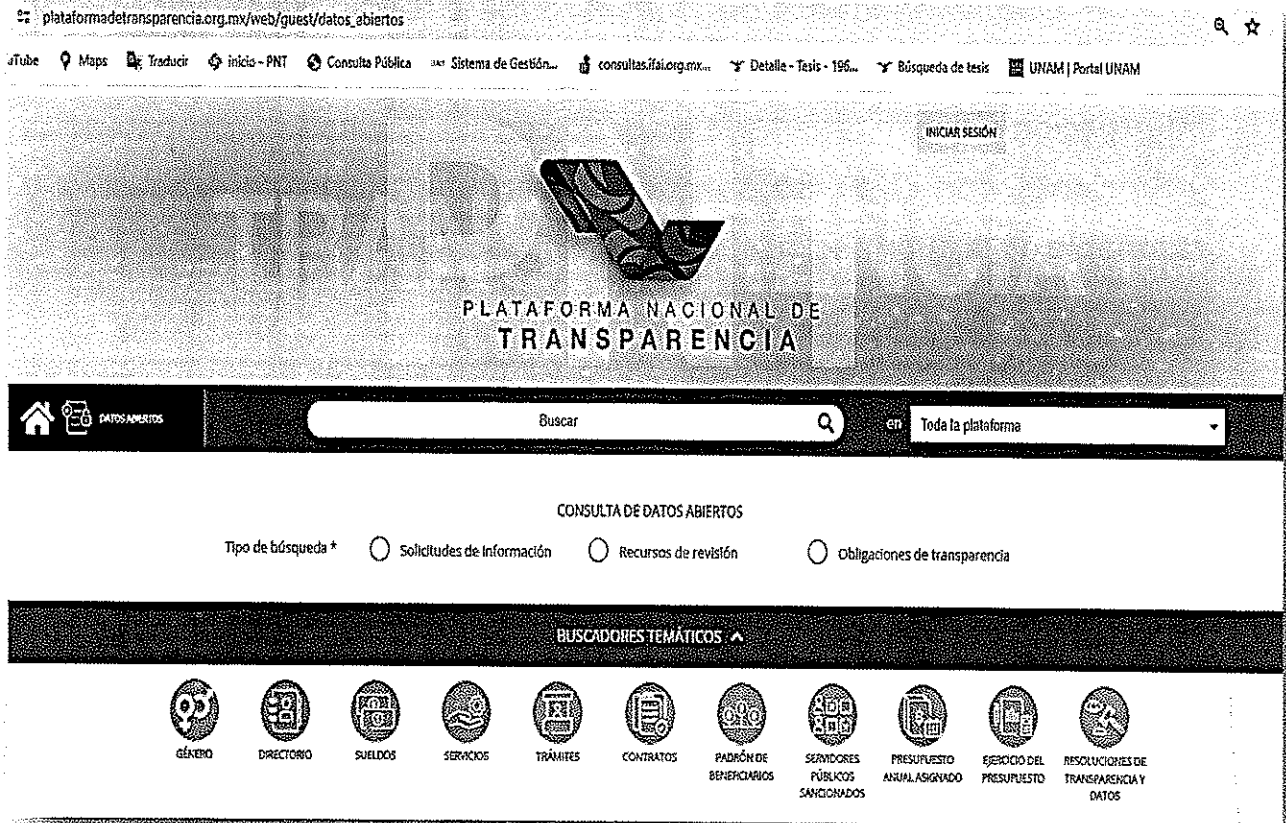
plataformadetransparencia.org.mx/web/guest/datos_abiertos

aTube Maps Traducir inicio - PNT Consulta Pública Sistema de Gestión... consultas.ifai.org.mx... Detalle - Tesis - 196... Búsqueda de tesis UNAM | Portal UNAM

INICIAR SESIÓN

PLATAFORMA NACIONAL DE TRANSPARENCIA

DATOS ABIERTOS

Buscar

en Toda la plataforma

CONSULTA DE DATOS ABIERTOS

Tipo de búsqueda * Solicitudes de información Recursos de revisión Obligaciones de transparencia

BUSCADORES TEMÁTICOS

GÉNERO DIRECTORIO SUELDOS SERVICIOS TRÁMITES CONTRATOS PADRÓN DE BENEFICIARIOS SERVIDORES PÚBLICOS SANCIONADOS PRESUPUESTO ANUAL ASIGNADO EJERCICIO DEL PRESUPUESTO RESOLUCIONES DE TRANSPARENCIA Y DATOS